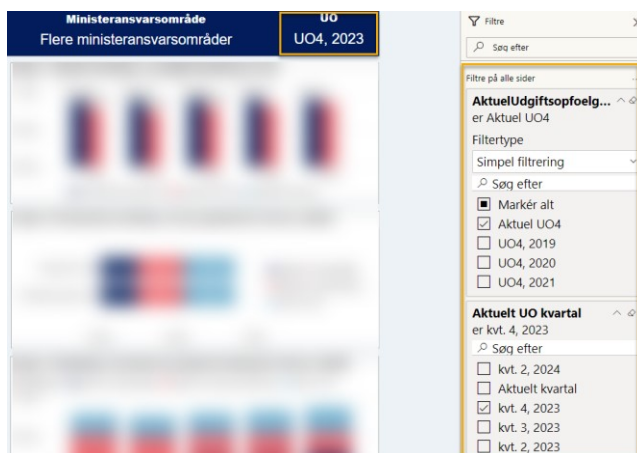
Ministeransvarsområde
Flere ministeransvarsområder

UO
UO4, 2023

Filtre
Søg efter

Filtre på alle sider

AktuelUdgiftsopfoelg...
er Aktuel UO4
Filtertype
Simpel filtrering
Søg efter
Markér alt
Aktuel UO4
UO4, 2019
UO4, 2020
UO4, 2021

Aktuelt UO kvartal
er kvt. 4, 2023
Søg efter
kvt. 2, 2024
Aktuelt kvartal
kvt. 4, 2023
kvt. 3, 2023
kvt. 2, 2023